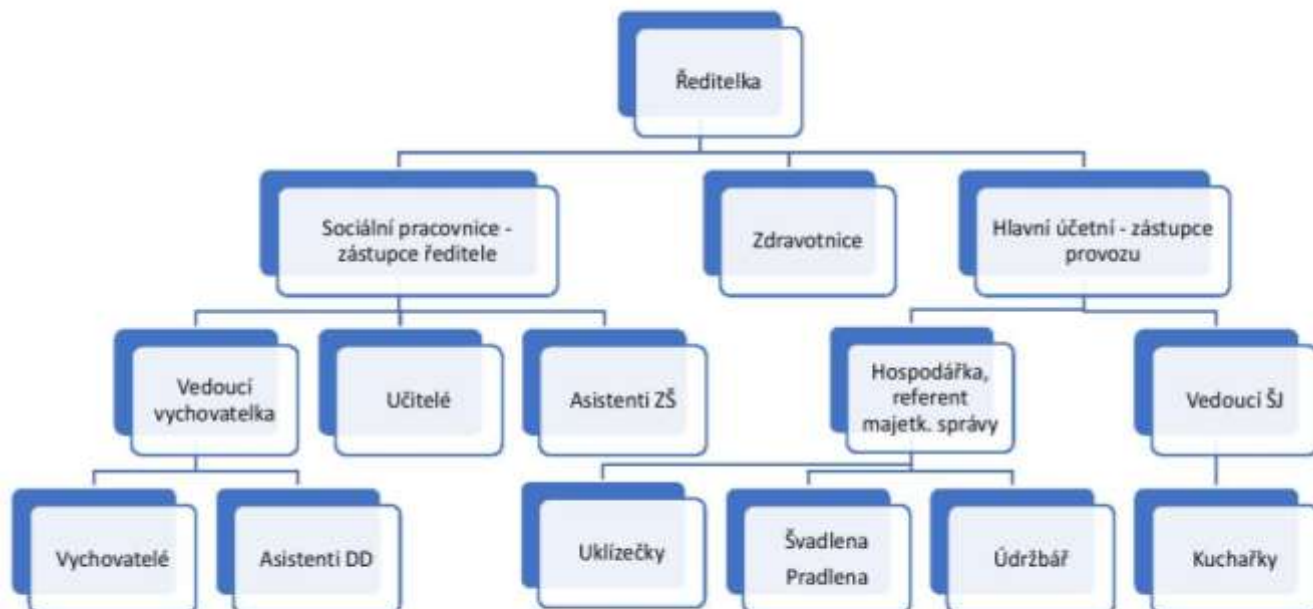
Ředitelka

Sociální pracovnice - zástupce ředitele

Zdravotnice

Hlavní účetní - zástupce provozu

Vedoucí vychovatelka

Učitelé

Asistenti ZŠ

Hospodářka, referent majetk. správy

Vedoucí ŠJ

Vychovatelé

Asistenti DD

Uklízečky

Švadlena Pradlena

Údržbář

Kuchařky